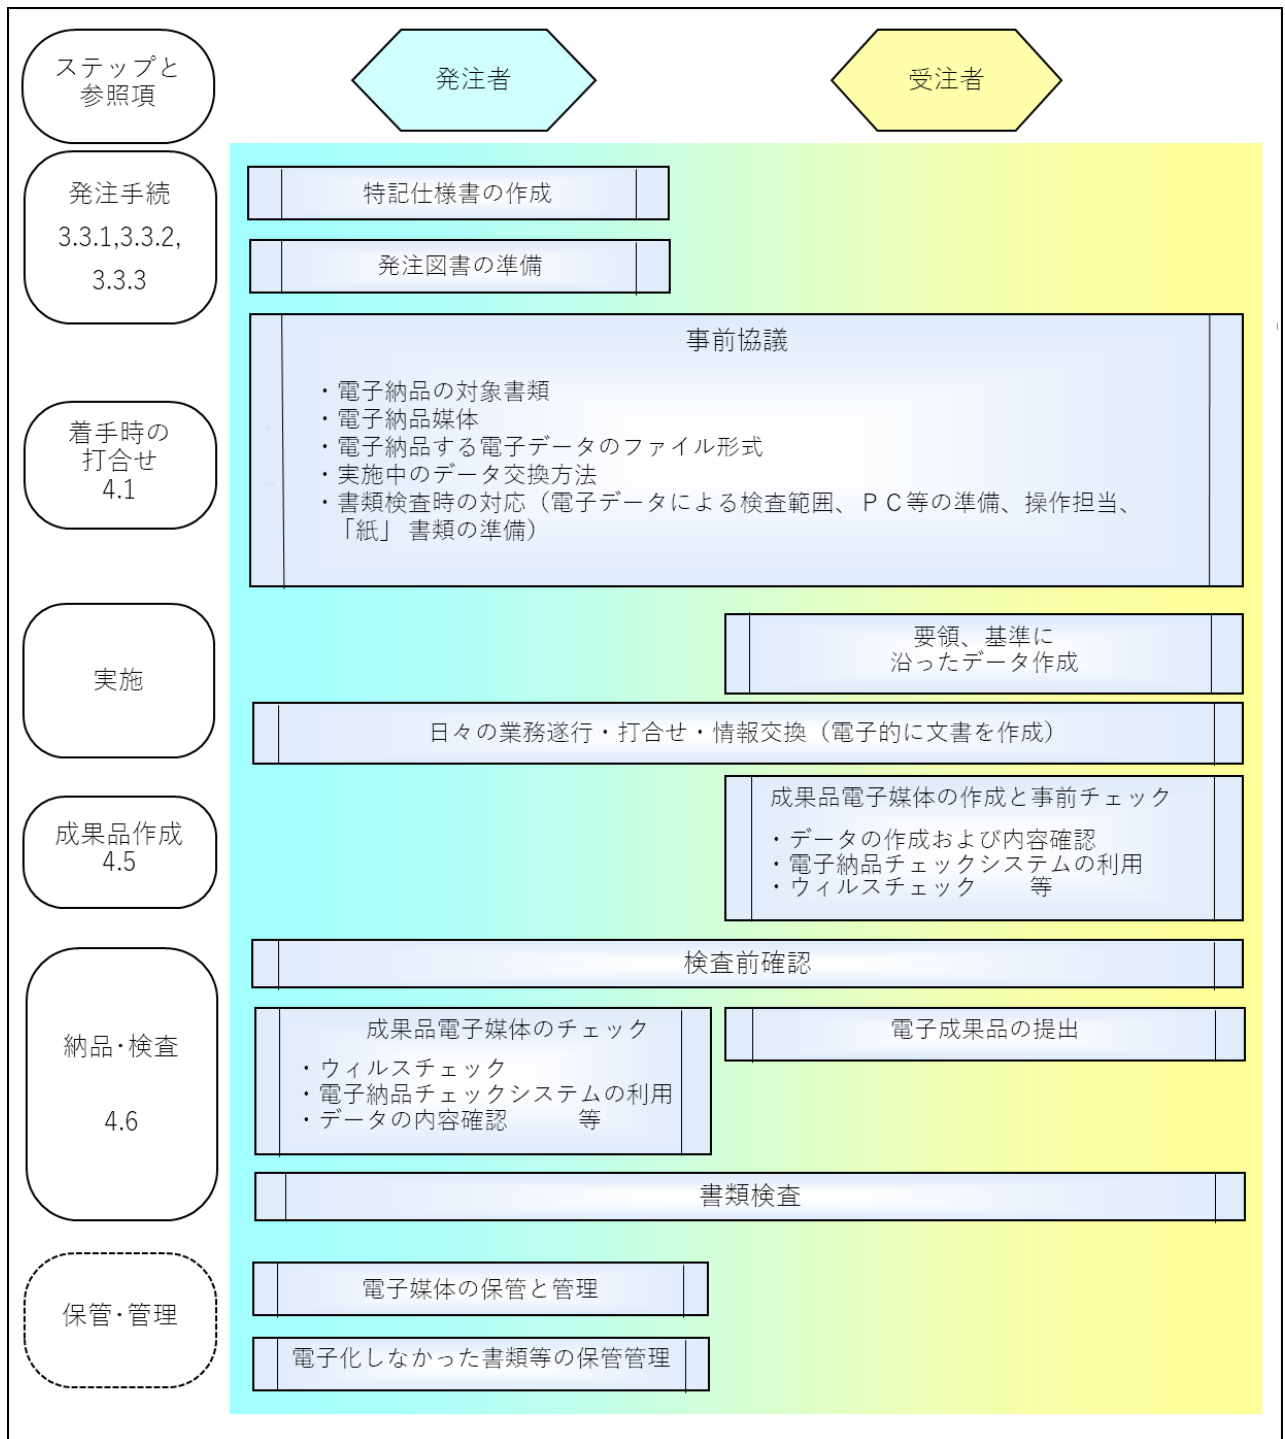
ステップと参照項

発注者

受注者

発注手続
3.3.1,3.3.2,
3.3.3

特記仕様書の作成

発注図書の準備

事前協議

・電子納品の対象書類
・電子納品媒体
・電子納品する電子データのファイル形式
・実施中のデータ交換方法
・書類検査時の対応（電子データによる検査範囲、ＰＣ等の準備、操作担当、「紙」書類の準備）

着手時の打合せ
4.1

実施

要領、基準に沿ったデータ作成

日々の業務遂行・打合せ・情報交換（電子的に文書を作成）

成果品作成
4.5

成果品電子媒体の作成と事前チェック

・データの作成および内容確認
・電子納品チェックシステムの利用
・ウィルスチェック　　等

納品・検査

4.6

検査前確認

成果品電子媒体のチェック

・ウィルスチェック
・電子納品チェックシステムの利用
・データの内容確認　　等

電子成果品の提出

書類検査

保管・管理

電子媒体の保管と管理

電子化しなかった書類等の保管管理